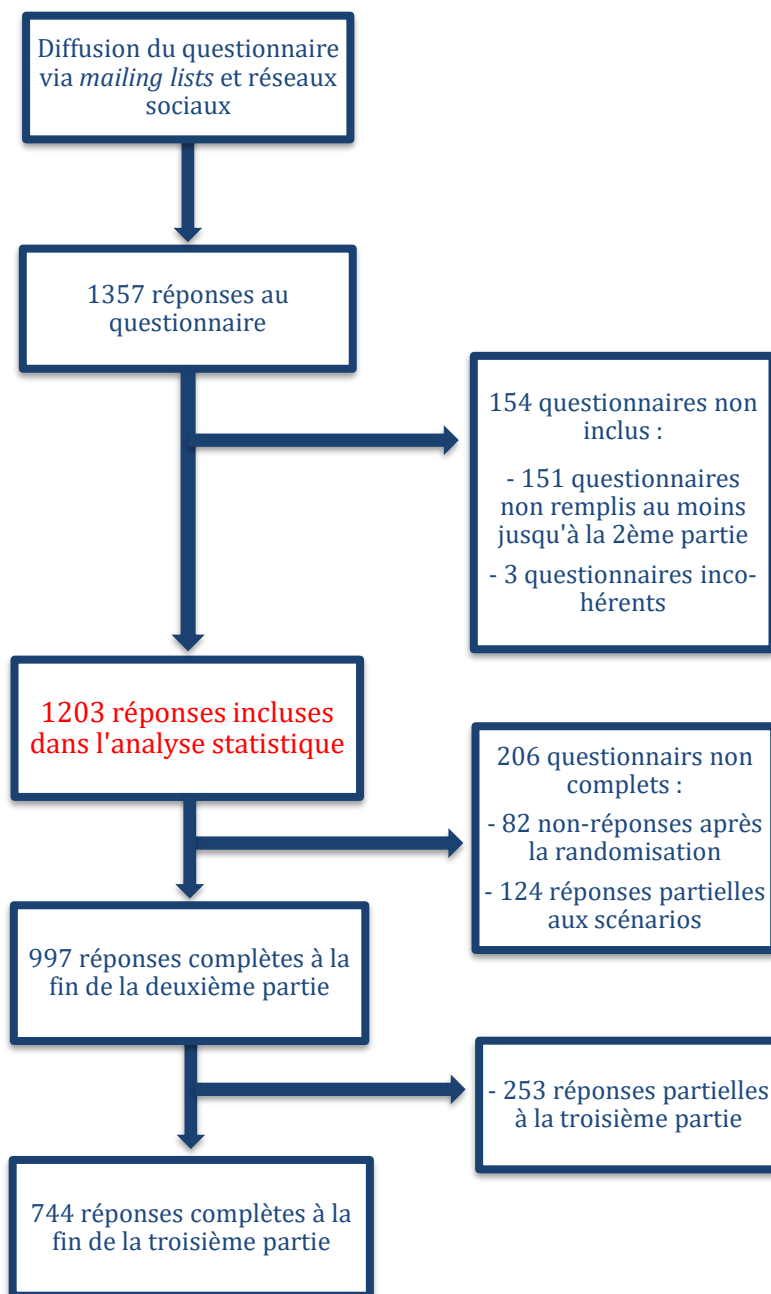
Diffusion du questionnaire via mailing lists et réseaux sociaux

1357 réponses au questionnaire

154 questionnaires non inclus :

- 151 questionnaires non remplis au moins jusqu'à la 2ème partie

- 3 questionnaires incohérents

1203 réponses incluses dans l'analyse statistique

206 questionnairs non complets :

- 82 non-réponses après la randomisation

- 124 réponses partielles aux scénarios

997 réponses complètes à la fin de la deuxième partie

- 253 réponses partielles à la troisième partie

744 réponses complètes à la fin de la troisième partie